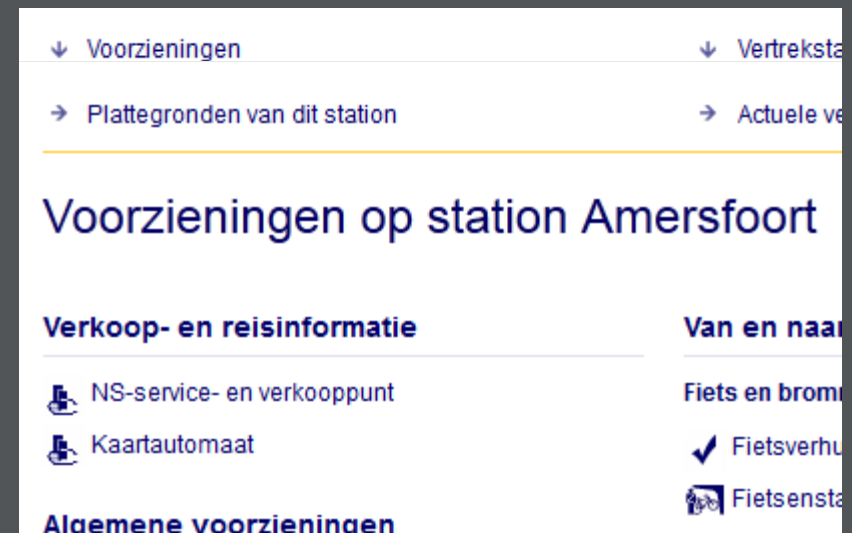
Voorzieningen

Vertreksta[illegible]

Plattegronden van dit station

Actuele ve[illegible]

Voorzieningen op station Amersfoort

Verkoop- en reisinformatie

NS-service- en verkooppunt

Kaartautomaat

Algemene voorzieningen

Van en naar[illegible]

Fiets en bromm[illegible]

Fietsverhu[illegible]

Fietsensta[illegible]